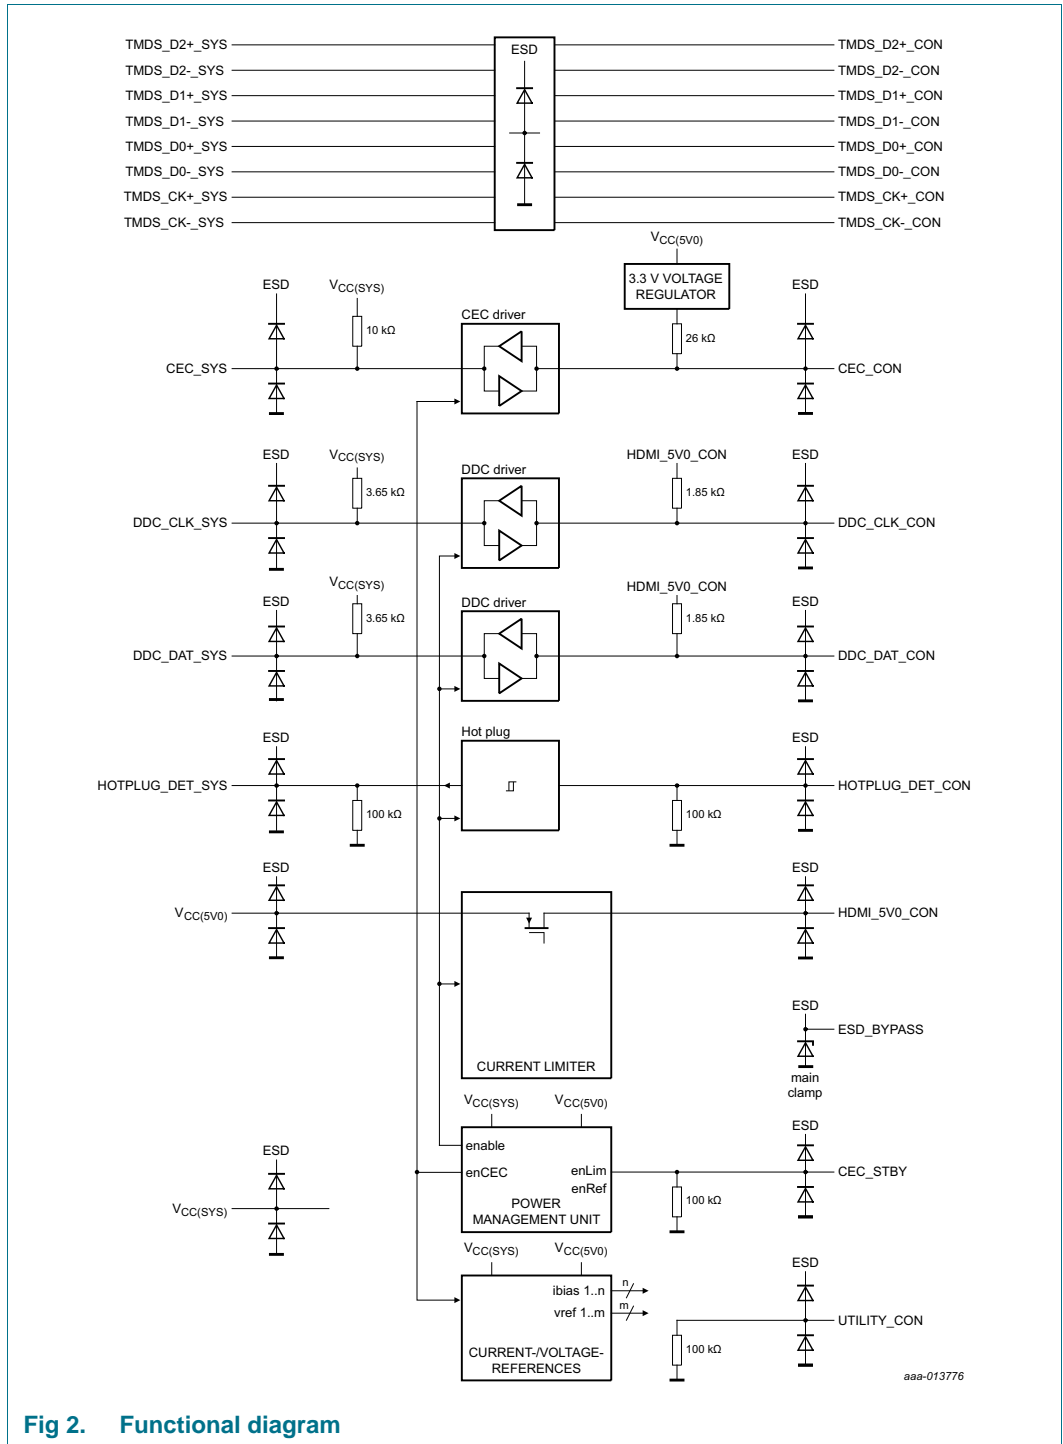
TMDS_D2+_SYS
TMDS_D2-_SYS
TMDS_D1+_SYS
TMDS_D1-_SYS
TMDS_D0+_SYS
TMDS_D0-_SYS
TMDS_CK+_SYS
TMDS_CK-_SYS

ESD

TMDS_D2+_CON
TMDS_D2-_CON
TMDS_D1+_CON
TMDS_D1-_CON
TMDS_D0+_CON
TMDS_D0-_CON
TMDS_CK+_CON
TMDS_CK-_CON

$V_{CC(5V0)}$
3.3 V VOLTAGE REGULATOR

ESD
$V_{CC(SYS)}$
10 kΩ
CEC driver
26 kΩ
ESD
CEC_SYS
CEC_CON

ESD
$V_{CC(SYS)}$
3.65 kΩ
DDC driver
HDMI_5V0_CON
1.85 kΩ
ESD
DDC_CLK_SYS
DDC_CLK_CON

$V_{CC(SYS)}$
ESD
3.65 kΩ
DDC driver
HDMI_5V0_CON
1.85 kΩ
ESD
DDC_DAT_SYS
DDC_DAT_CON

ESD
Hot plug
ESD
HOTPLUG_DET_SYS
100 kΩ
100 kΩ
HOTPLUG_DET_CON

ESD
ESD
$V_{CC(5V0)}$
HDMI_5V0_CON

CURRENT LIMITER

ESD
ESD_BYPASS
main clamp

$V_{CC(SYS)}$
$V_{CC(5V0)}$
ESD
enable
ESD
enCEC
enLim
enRef
CEC_STBY
$V_{CC(SYS)}$
POWER MANAGEMENT UNIT
100 kΩ

$V_{CC(SYS)}$
$V_{CC(5V0)}$
ESD
ibias 1..n
n
vref 1..m
m
UTILITY_CON
100 kΩ
CURRENT-/VOLTAGE-REFERENCES
aaa-013776

Fig 2. Functional diagram